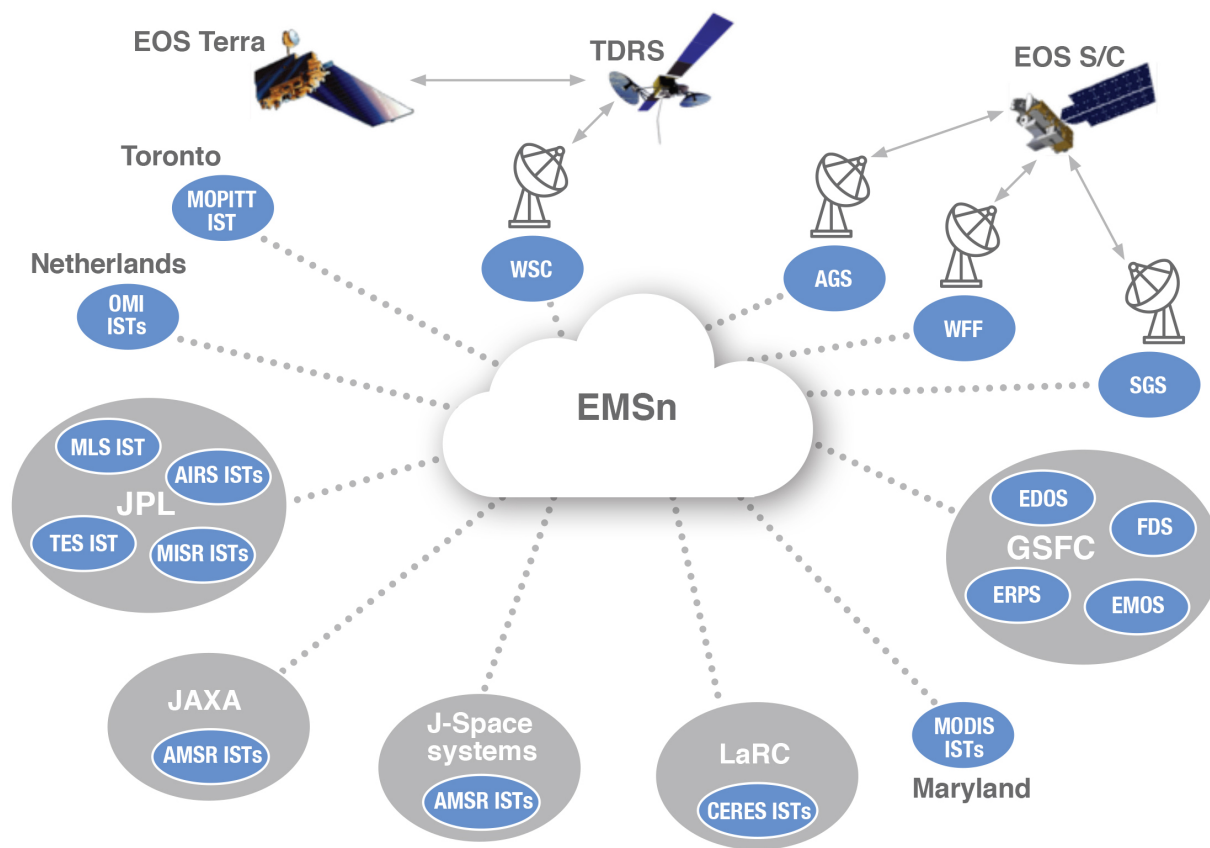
EOS Terra

TDRS

EOS S/C

Toronto

MOPITT IST

Netherlands

OMI ISTs

WSC

AGS

WFF

SGS

EMSn

MLS IST

AIRS ISTs

JPL

TES IST

MISR ISTs

EDOS

FDS

GSFC

ERPS

EMOS

JAXA

AMSR ISTs

J-Space systems

AMSR ISTs

LaRC

CERES ISTs

MODIS ISTs

Maryland